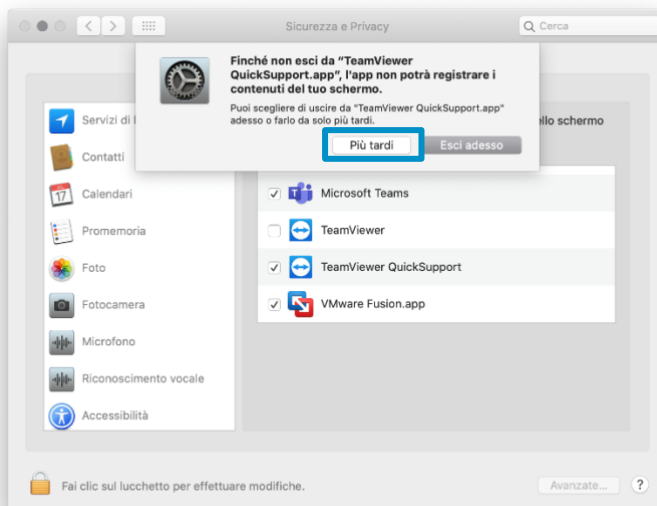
Sicurezza e Privacy

Cerca

Finché non esci da "TeamViewer QuickSupport.app", l'app non potrà registrare i contenuti del tuo schermo.

Puoi scegliere di uscire da "TeamViewer QuickSupport.app" adesso o farlo da solo più tardi.

Più tardi

Esci adesso

Servizi di l

ello schermo

Contatti

Calendari

Promemoria

Foto

Fotocamera

Microfono

Riconoscimento vocale

Accessibilità

Microsoft Teams

TeamViewer

TeamViewer QuickSupport

VMware Fusion.app

Fai clic sul lucchetto per effettuare modifiche.

Avanzate...

?